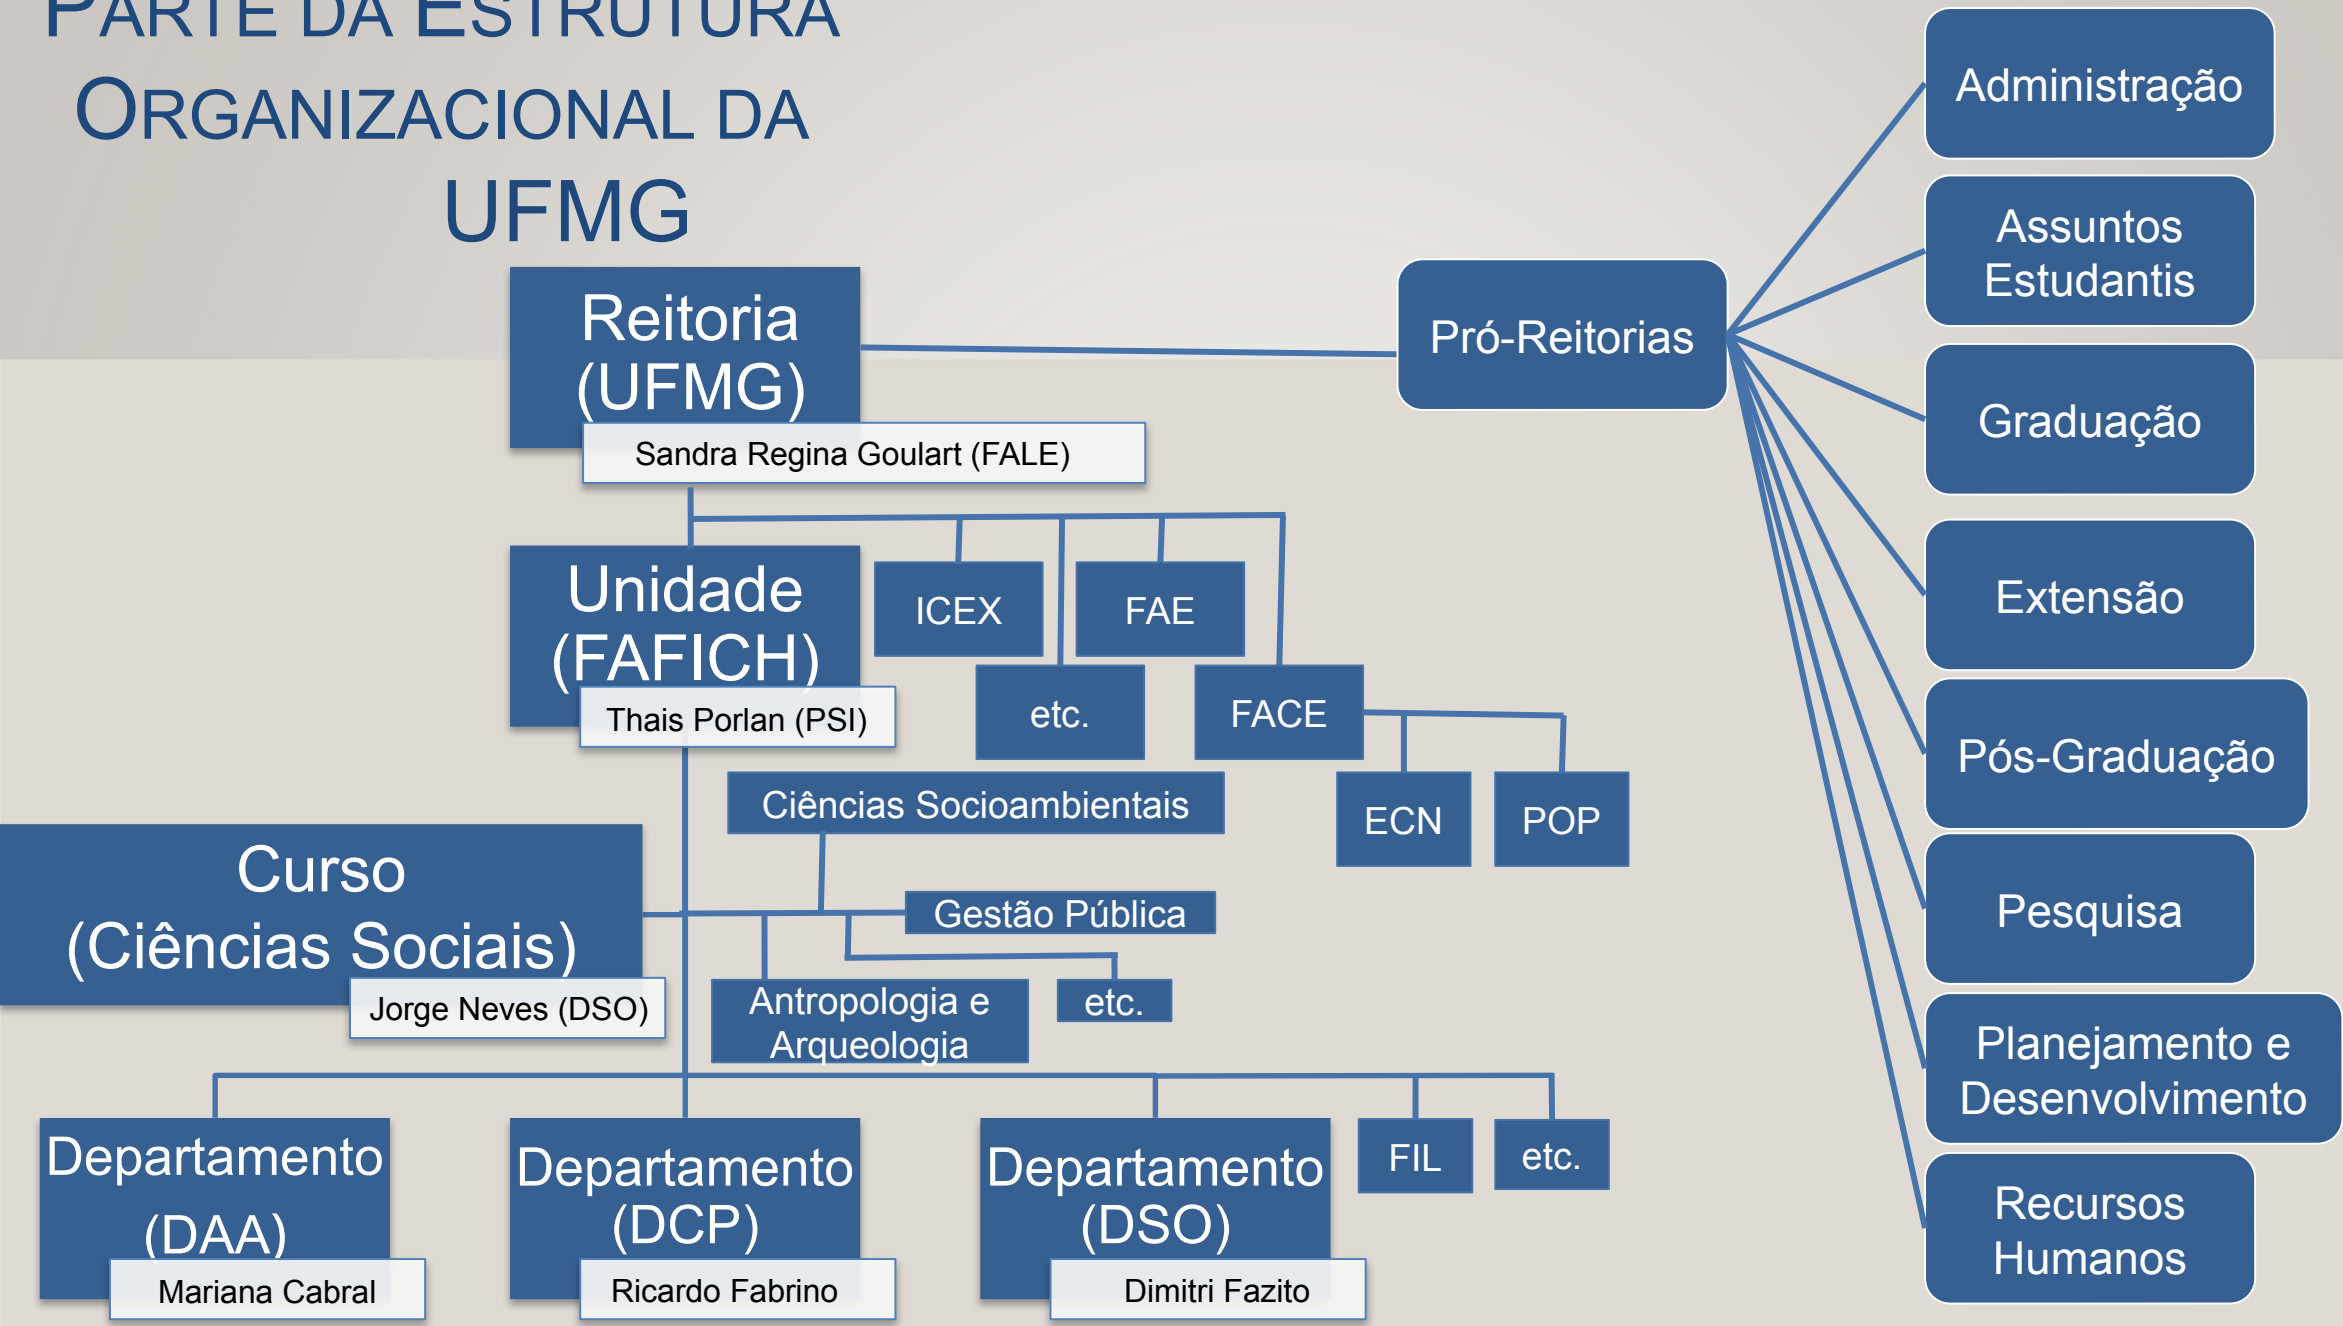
PARTE DA ESTRUTURA ORGANIZACIONAL DA UFMG

Reitoria (UFMG)
Sandra Regina Goulart (FALE)

Pró-Reitorias

Administração
Assuntos Estudantis
Graduação
Extensão
Pós-Graduação
Pesquisa
Planejamento e Desenvolvimento
Recursos Humanos

Unidade (FAFICH)
Thais Porlan (PSI)

ICEX
FAE
etc.
FACE
ECN
POP

Ciências Socioambientais
Gestão Pública
Antropologia e Arqueologia
etc.

Curso (Ciências Sociais)
Jorge Neves (DSO)

Departamento (DAA)
Mariana Cabral

Departamento (DCP)
Ricardo Fabrino

Departamento (DSO)
Dimitri Fazito

FIL
etc.